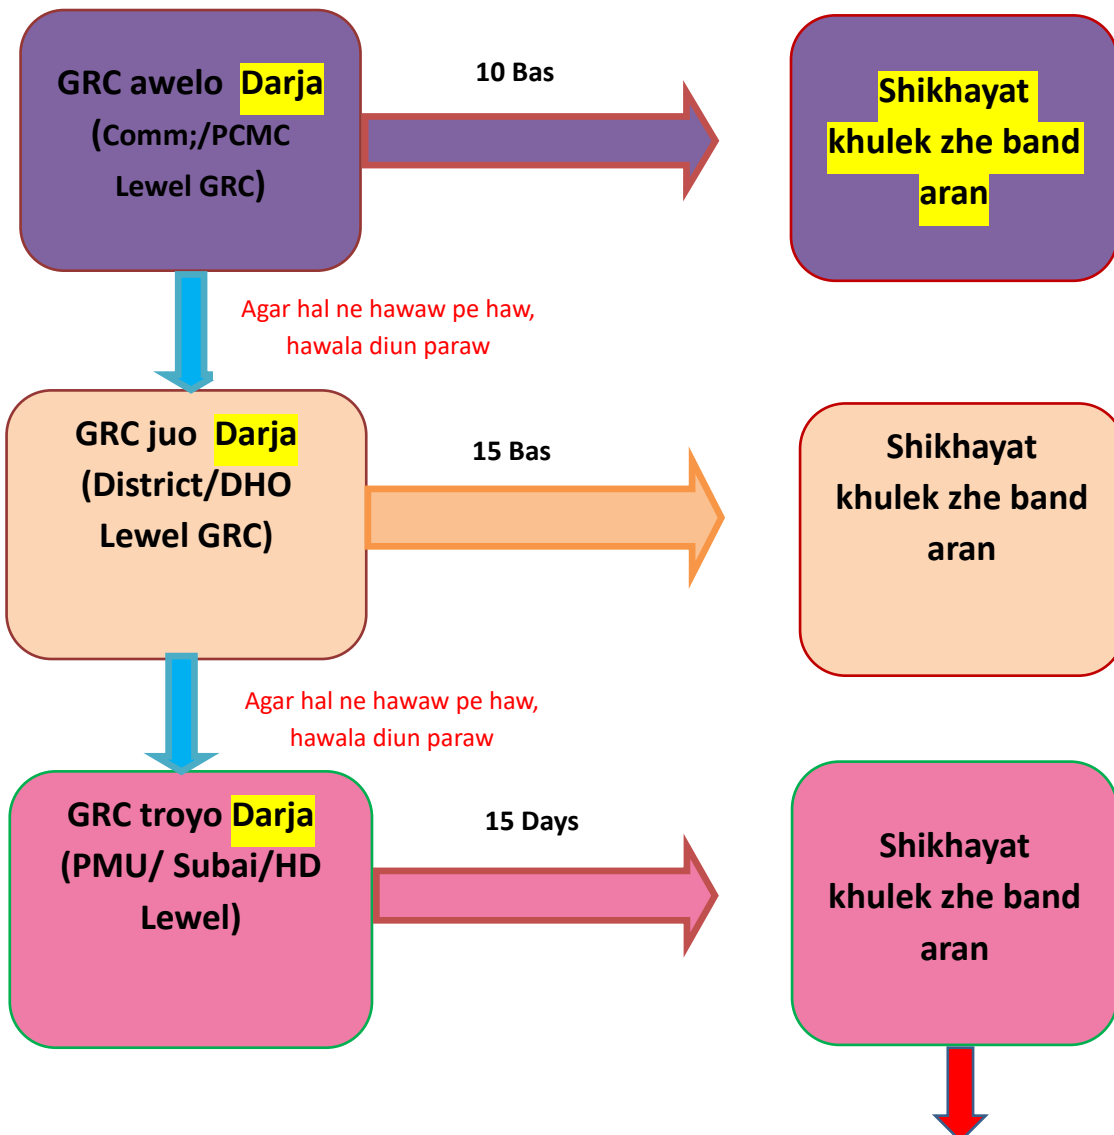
GRC awelo Darja (Comm;/PCMC Lewel GRC)

10 Bas

Shikhayat khulek zhe band aran

Agar hal ne hawaw pe haw, hawala diun paraw

GRC juo Darja (District/DHO Lewel GRC)

15 Bas

Shikhayat khulek zhe band aran

Agar hal ne hawaw pe haw, hawala diun paraw

GRC troyo Darja (PMU/ Subai/HD Lewel)

15 Days

Shikhayat khulek zhe band aran